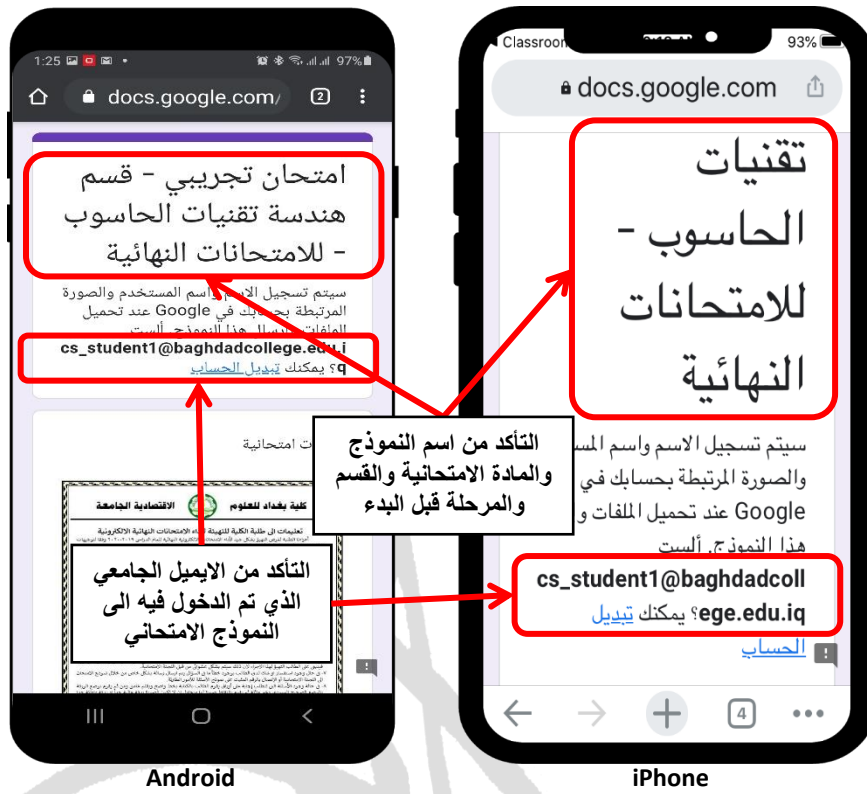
1:25 97%

docs.google.com/ 2

امتحان تجريبي - قسم هندسة تقنيات الحاسوب - للامتحانات النهائية

سيتم تسجيل الاسم واسم المستخدم والصورة المرتبطة بحسابك في Google عند تحميل الملفات وإرسال هذا النموذج. ألست

cs_student1@baghdadcollege.edu.iq؟ يمكنك تبديل الحساب

امتحانية

كلية بغداد للعلوم الاقتصادية الجامعة

تعليمات الى طلبة الكلية للمشاركة في أداء الامتحانات النهائية الالكترونية

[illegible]

Classroom 93%

docs.google.com

تقنيات الحاسوب - للامتحانات النهائية

سيتم تسجيل الاسم واسم المس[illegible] والصورة المرتبطة بحسابك في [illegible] Google عند تحميل الملفات و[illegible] هذا النموذج. ألست

cs_student1@baghdadcollege.edu.iq؟ يمكنك تبديل الحساب

4

التأكد من اسم النموذج والمادة الامتحانية والقسم والمرحلة قبل البدء

التأكد من الايميل الجامعي الذي تم الدخول فيه الى النموذج الامتحاني

Android

iPhone